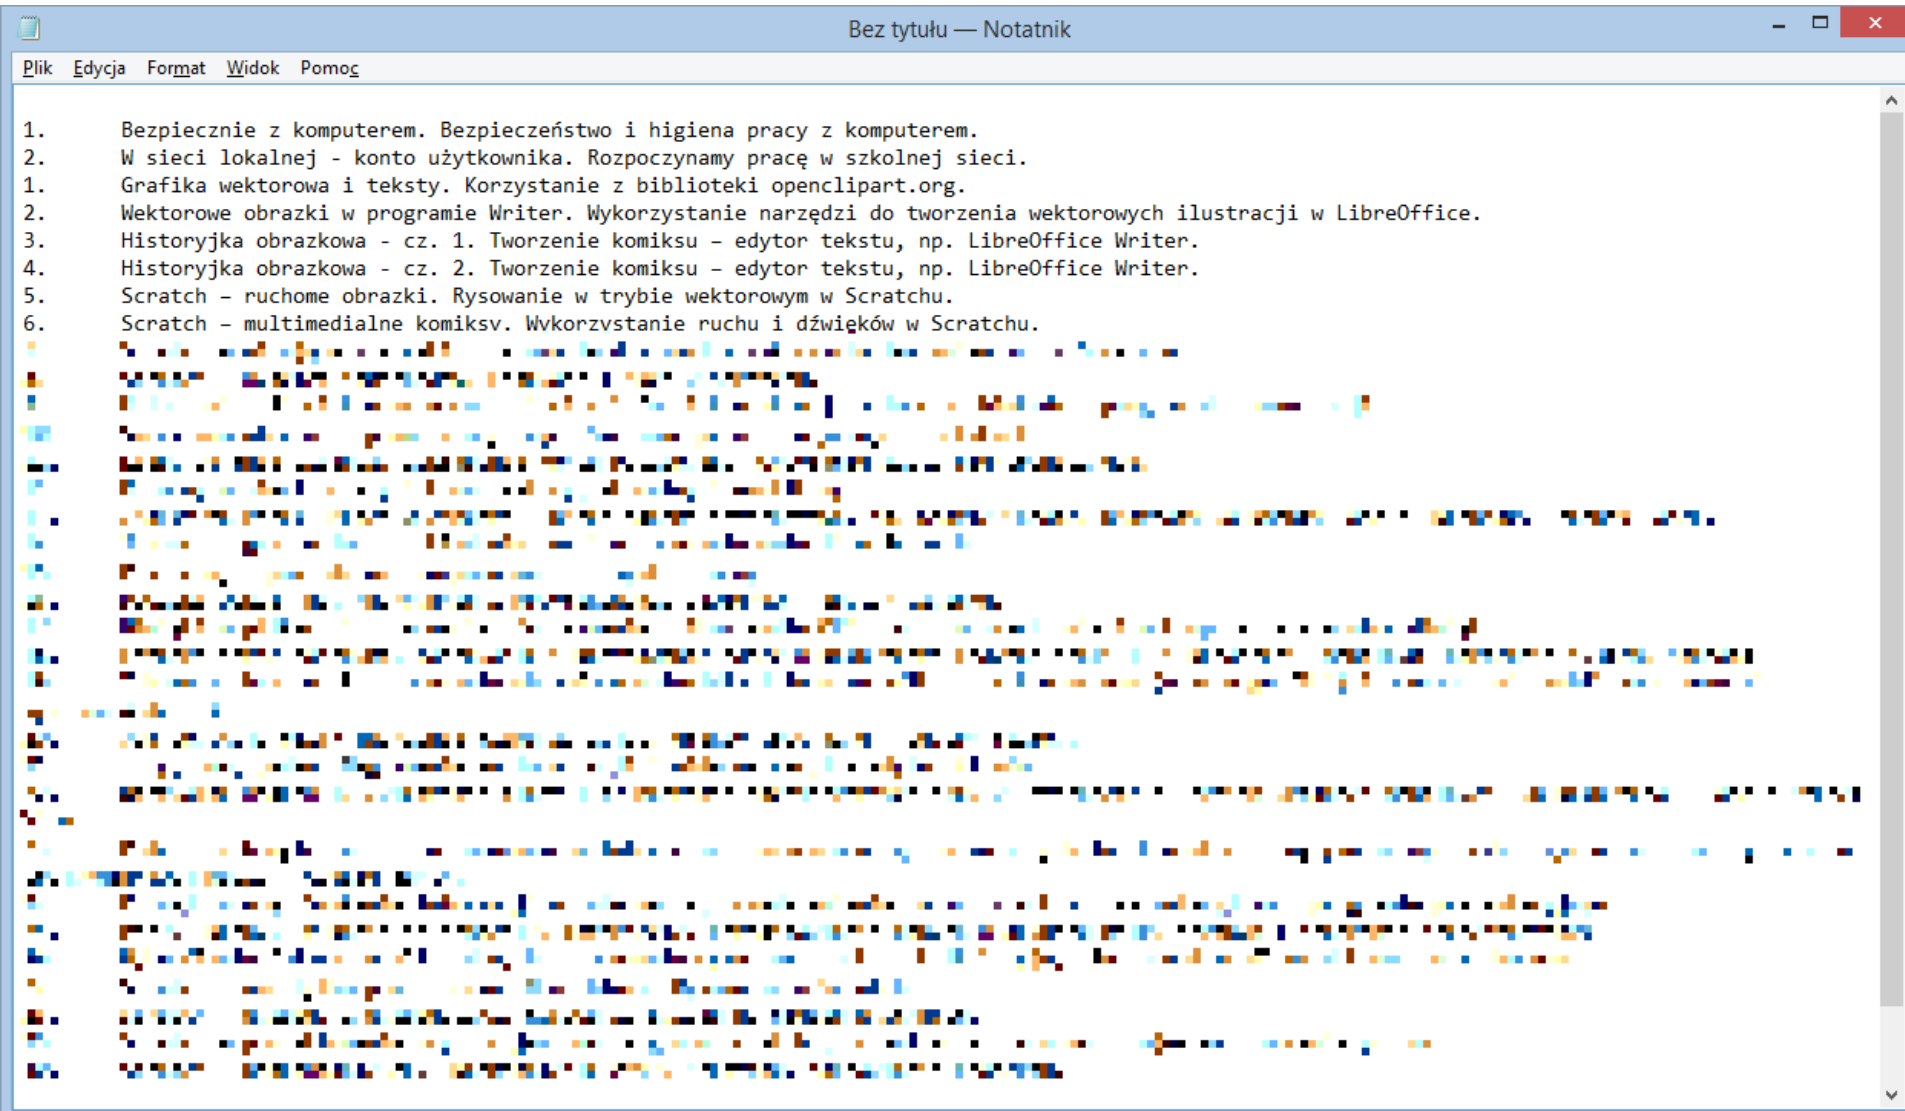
Bez tytułu — Notatnik

Plik Edycja Format Widok Pomoc

1. Bezpiecznie z komputerem. Bezpieczeństwo i higiena pracy z komputerem.
2. W sieci lokalnej - konto użytkownika. Rozpoczynamy pracę w szkolnej sieci.
1. Grafika wektorowa i teksty. Korzystanie z biblioteki openclipart.org.
2. Wektorowe obrazki w programie Writer. Wykorzystanie narzędzi do tworzenia wektorowych ilustracji w LibreOffice.
3. Historyjka obrazkowa - cz. 1. Tworzenie komiksu – edytor tekstu, np. LibreOffice Writer.
4. Historyjka obrazkowa - cz. 2. Tworzenie komiksu – edytor tekstu, np. LibreOffice Writer.
5. Scratch – ruchome obrazki. Rysowanie w trybie wektorowym w Scratchu.
6. Scratch – multimedialne komiksv. Wvkorzvstanie ruchu i dźwięków w Scratchu.
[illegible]